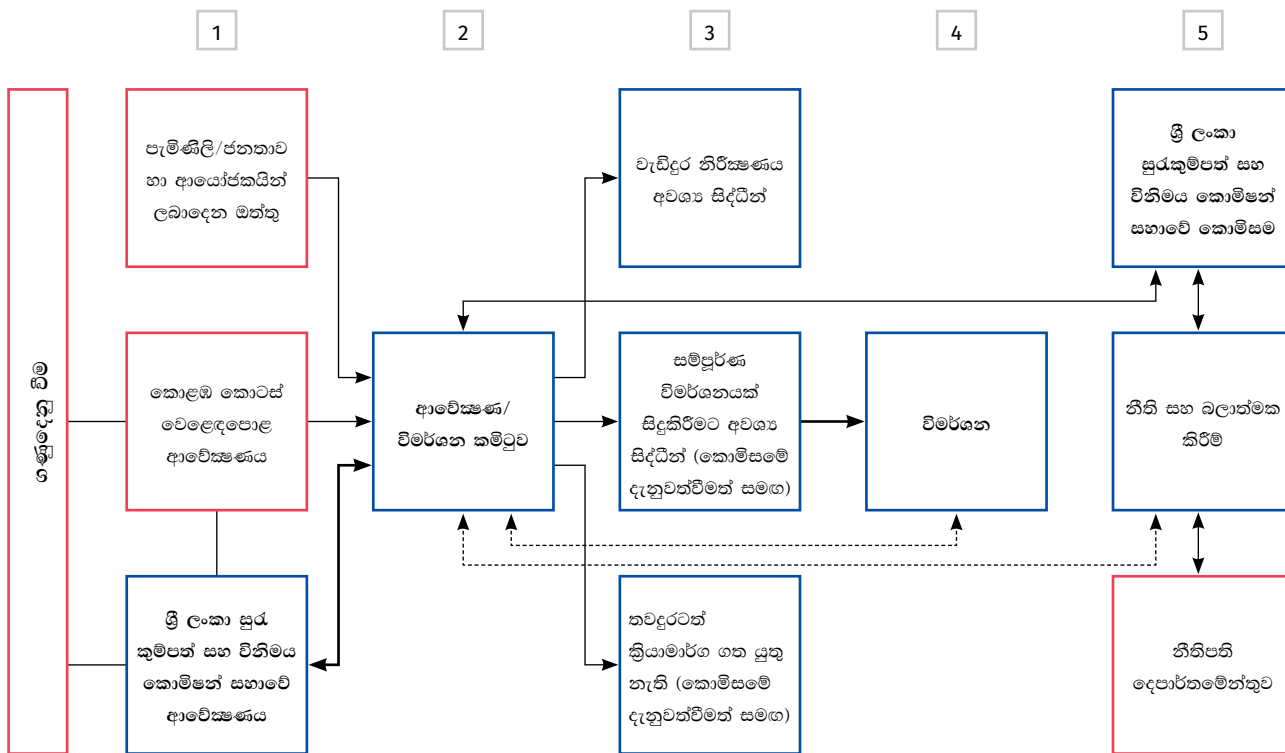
1

2

3

4

5

වංචා ඔබ

පැමිණිලි/ජනතාව හා ආයෝජකයින් ලබාදෙන ඔත්තු

කොළඹ කොටස් වෙළෙඳපොළ ආවේක්ෂණය

ශ්‍රී ලංකා සුරැකුම්පත් සහ විනිමය කොමිෂන් සභාවේ ආවේක්ෂණය

ආවේක්ෂණ/ විමර්ශන කමිටුව

වැඩිදුර නිරීක්ෂණය අවශ්‍ය සිද්ධීන්

සම්පූර්ණ විමර්ශනයක් සිදුකිරීමට අවශ්‍ය සිද්ධීන් (කොමිසමේ දැනුවත්වීමත් සමග)

තවදුරටත් ක්‍රියාමාර්ග ගත යුතු නැති (කොමිසමේ දැනුවත්වීමත් සමග)

විමර්ශන

ශ්‍රී ලංකා සුරැකුම්පත් සහ විනිමය කොමිෂන් සභාවේ කොමිසම

නීති සහ බලාත්මක කිරීම

නීතිපති දෙපාර්තමේන්තුව